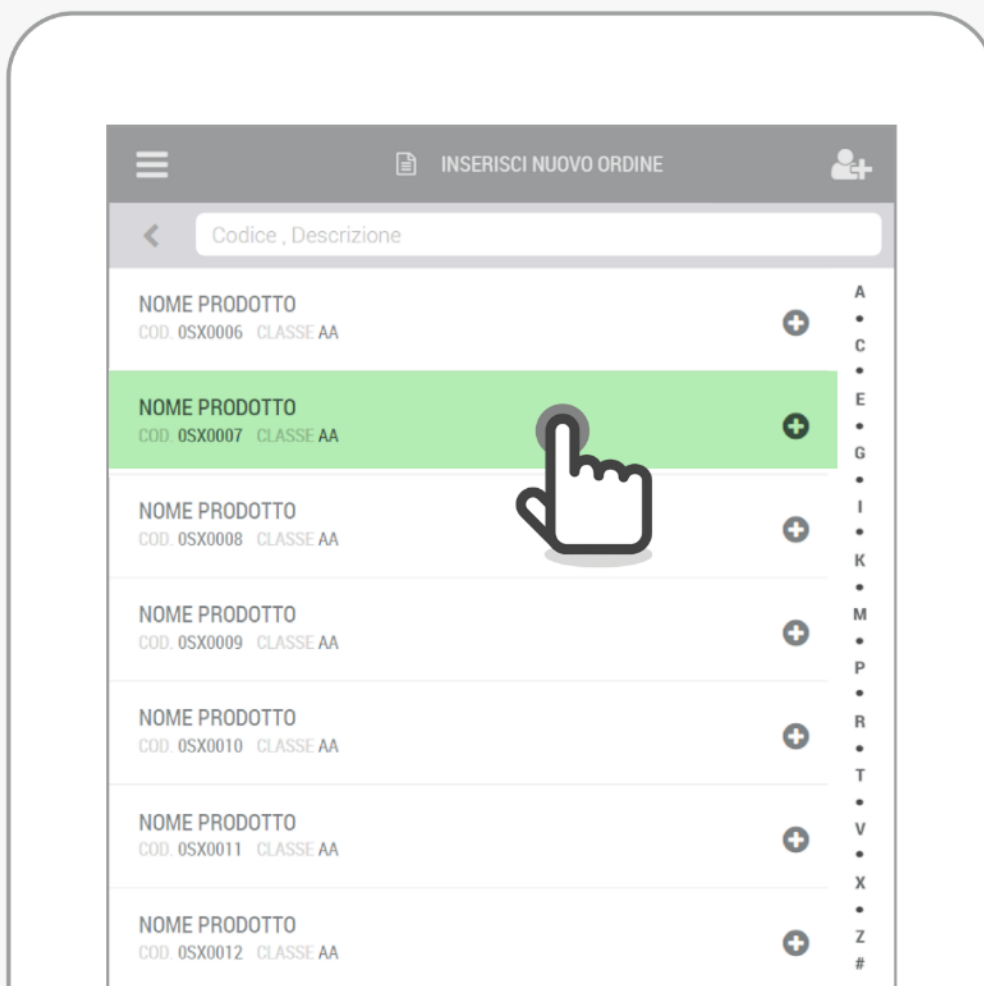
INSERISCI NUOVO ORDINE

Codice , Descrizione

NOME PRODOTTO
COD. 0SX0006 CLASSE AA

NOME PRODOTTO
COD. 0SX0007 CLASSE AA

NOME PRODOTTO
COD. 0SX0008 CLASSE AA

NOME PRODOTTO
COD. 0SX0009 CLASSE AA

NOME PRODOTTO
COD. 0SX0010 CLASSE AA

NOME PRODOTTO
COD. 0SX0011 CLASSE AA

NOME PRODOTTO
COD. 0SX0012 CLASSE AA

A • C • E • G • I • K • M • P • R • T • V • X • Z #